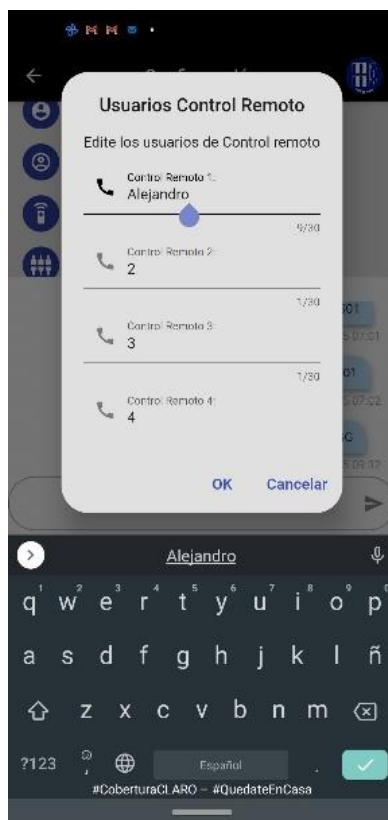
Usuarios Control Remoto

Edite los usuarios de Control remoto

Control Remoto 1:
Alejandro
9/30

Control Remoto 2:
2
1/30

Control Remoto 3:
3
1/30

Control Remoto 4:
4

OK Cancelar

Alejandro

q w e r t y u i o p
a s d f g h j k l ñ
z x c v b n m
?123 , Español .
#CoberturaCLARO – #QuedateEnCasa